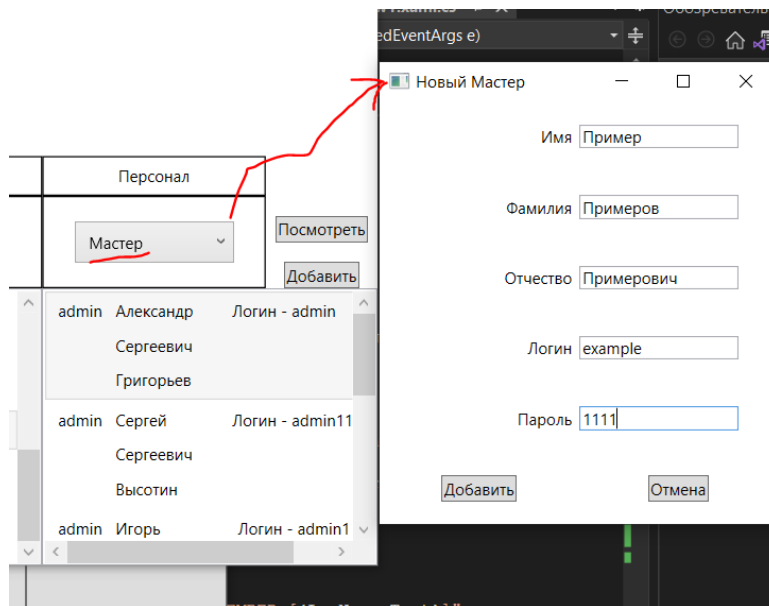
edEventArgs e)

Обозреватель

Персонал

Мастер

Посмотреть

Добавить

admin Александр Сергеевич Григорьев Логин - admin

admin Сергей Сергеевич Высотин Логин - admin11

admin Игорь Логин - admin1

Новый Мастер

Имя Пример

Фамилия Примеров

Отчество Примерович

Логин example

Пароль 1111

Добавить

Отмена